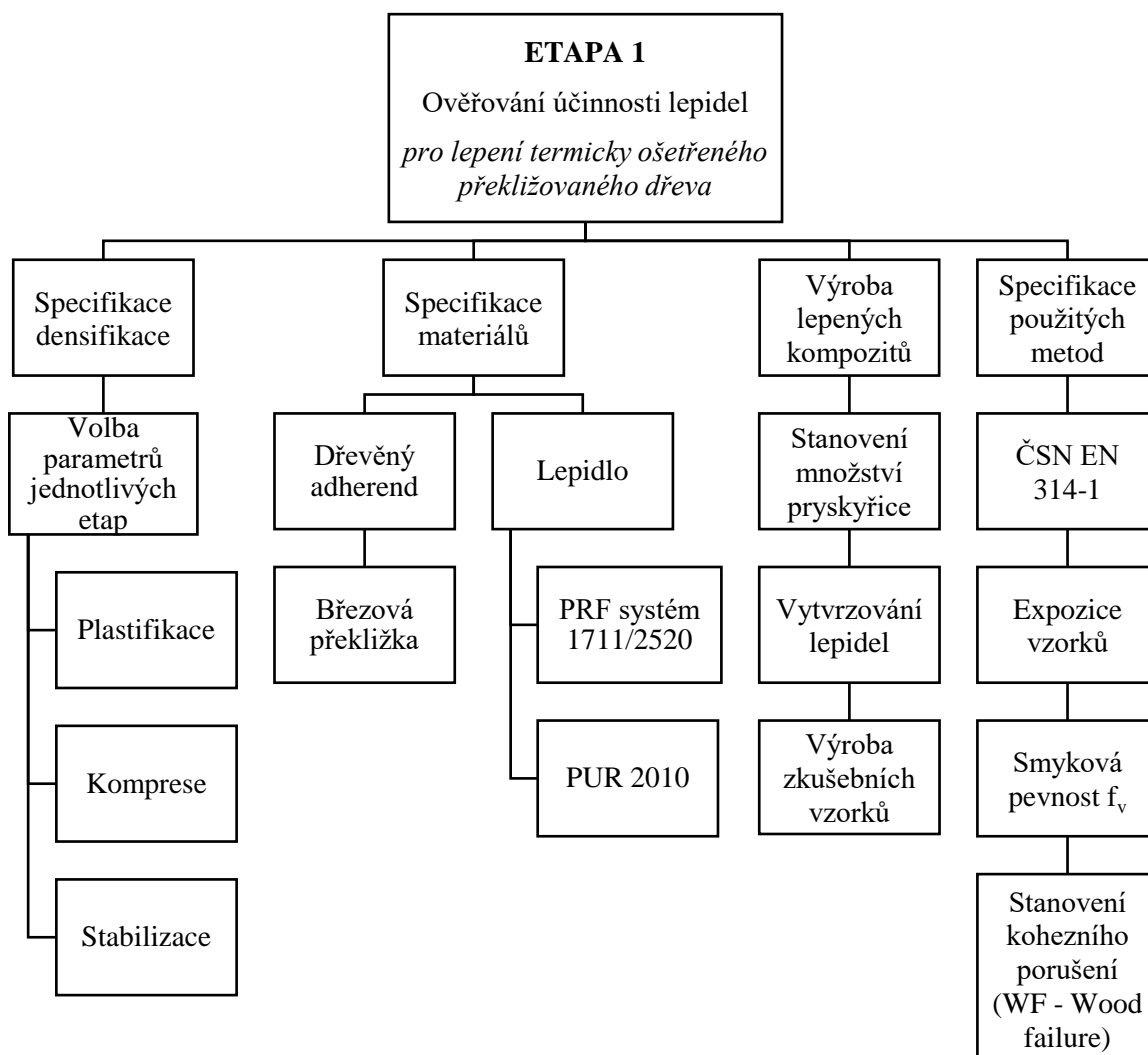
**ETAPA 1**

Ověřování účinnosti lepidel

*pro lepení termicky ošetřeného překližovaného dřeva*

Specifikace densifikace

Volba parametrů jednotlivých etap

Plastifikace

Komprese

Stabilizace

Specifikace materiálů

Dřevěný adherend

Březová překližka

Lepidlo

PRF systém 1711/2520

PUR 2010

Výroba lepených kompozitů

Stanovení množství pryskyřice

Vytvrzování lepidel

Výroba zkušebních vzorků

Specifikace použitých metod

ČSN EN 314-1

Expozice vzorků

Smyková pevnost $f_v$

Stanovení kohezního porušení (WF - Wood failure)